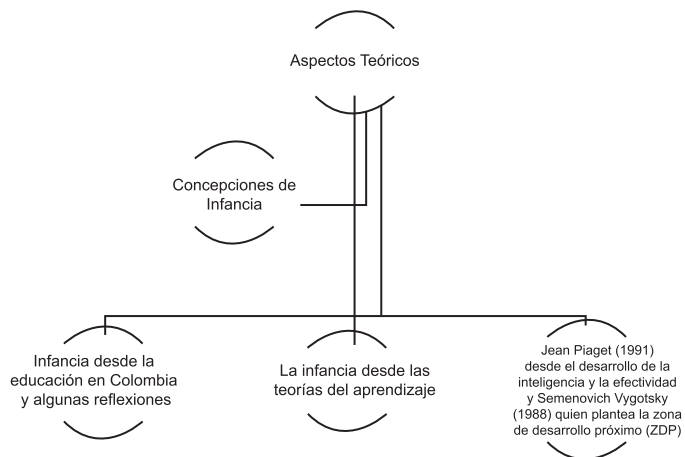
Aspectos Teóricos

Concepciones de Infancia

Infancia desde la educación en Colombia y algunas reflexiones

La infancia desde las teorías del aprendizaje

Jean Piaget (1991) desde el desarrollo de la inteligencia y la efectividad y Semenovich Vygotsky (1988) quien plantea la zona de desarrollo próximo (ZDP)